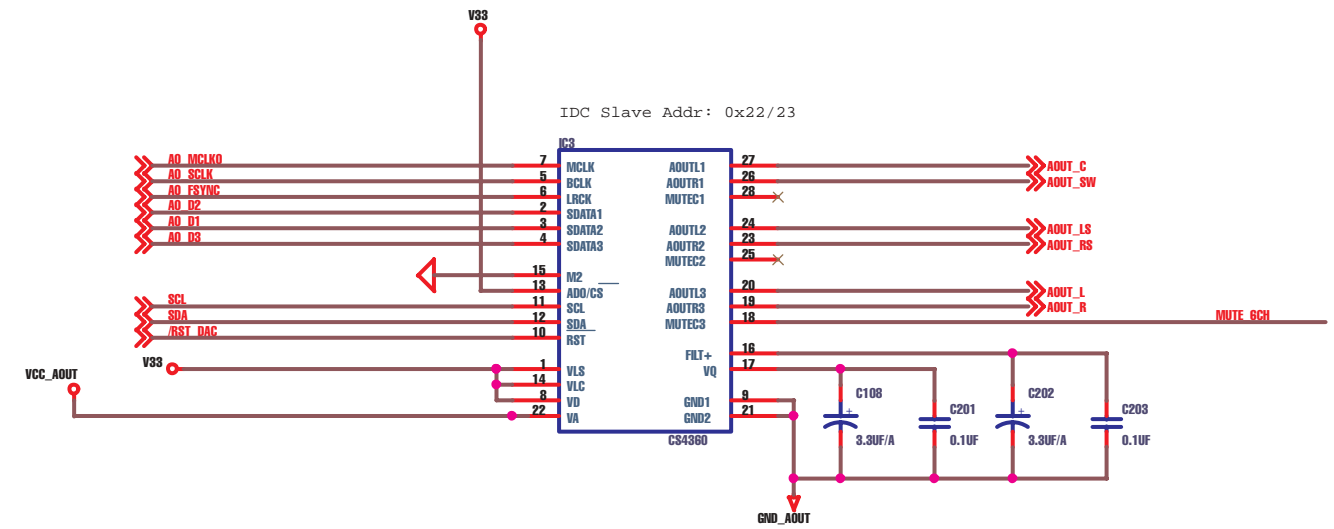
V33

IDC Slave Addr: 0x22/23

IC3

AO_MCLKO 7 MCLK
AO_SCLK 5 BCLK
AO_FSYNC 6 LRCK
AO_D2 2 SDATA1
AO_D1 3 SDATA2
AO_D3 4 SDATA3
15 M2
13 ADO/CS
SCL 11 SCL
SDA 12 SDA
/RST_DAC 10 RST
V33 1 VLS
14 VLC
VCC_AOUT 8 VD
22 VA

AOUTL1 27 AOUT_C
AOUTR1 26 AOUT_SW
MUTEC1 28
AOUTL2 24 AOUT_LS
AOUTR2 23 AOUT_RS
MUTEC2 25
AOUTL3 20 AOUT_L
AOUTR3 19 AOUT_R
MUTEC3 18 MUTE_6CH
FILT+ 16
VQ 17
GND1 9
GND2 21

CS4360

C108 3.3UF/A
C201 0.1UF
C202 3.3UF/A
C203 0.1UF

GND_AOUT